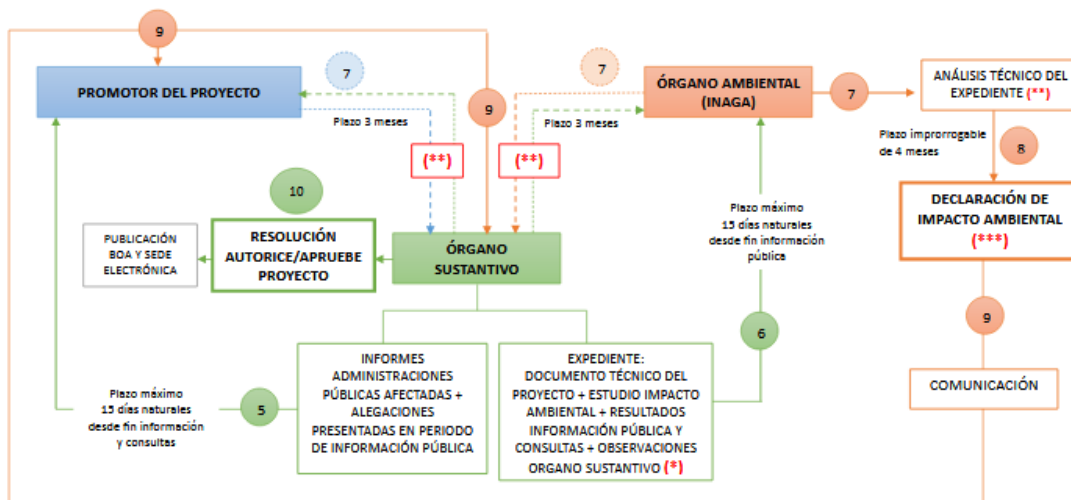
9

PROMOTOR DEL PROYECTO

7

Plazo 3 meses

(**)

9

(**)

7

Plazo 3 meses

ÓRGANO AMBIENTAL (INAGA)

7

ANÁLISIS TÉCNICO DEL EXPEDIENTE (**)

Plazo improrrogable de 4 meses

8

DECLARACIÓN DE IMPACTO AMBIENTAL (***)

10

PUBLICACIÓN BOA Y SEDE ELECTRÓNICA

RESOLUCIÓN AUTORICE/APRUEBE PROYECTO

ÓRGANO SUSTANTIVO

Plazo máximo 15 días naturales desde fin información pública

9

COMUNICACIÓN

6

Plazo máximo 15 días naturales desde fin información y consultas

5

INFORMES ADMINISTRACIONES PÚBLICAS AFECTADAS + ALEGACIONES PRESENTADAS EN PERIODO DE INFORMACIÓN PÚBLICA

EXPEDIENTE: DOCUMENTO TÉCNICO DEL PROYECTO + ESTUDIO IMPACTO AMBIENTAL + RESULTADOS INFORMACIÓN PÚBLICA Y CONSULTAS + OBSERVACIONES ORGANO SUSTANTIVO (*)